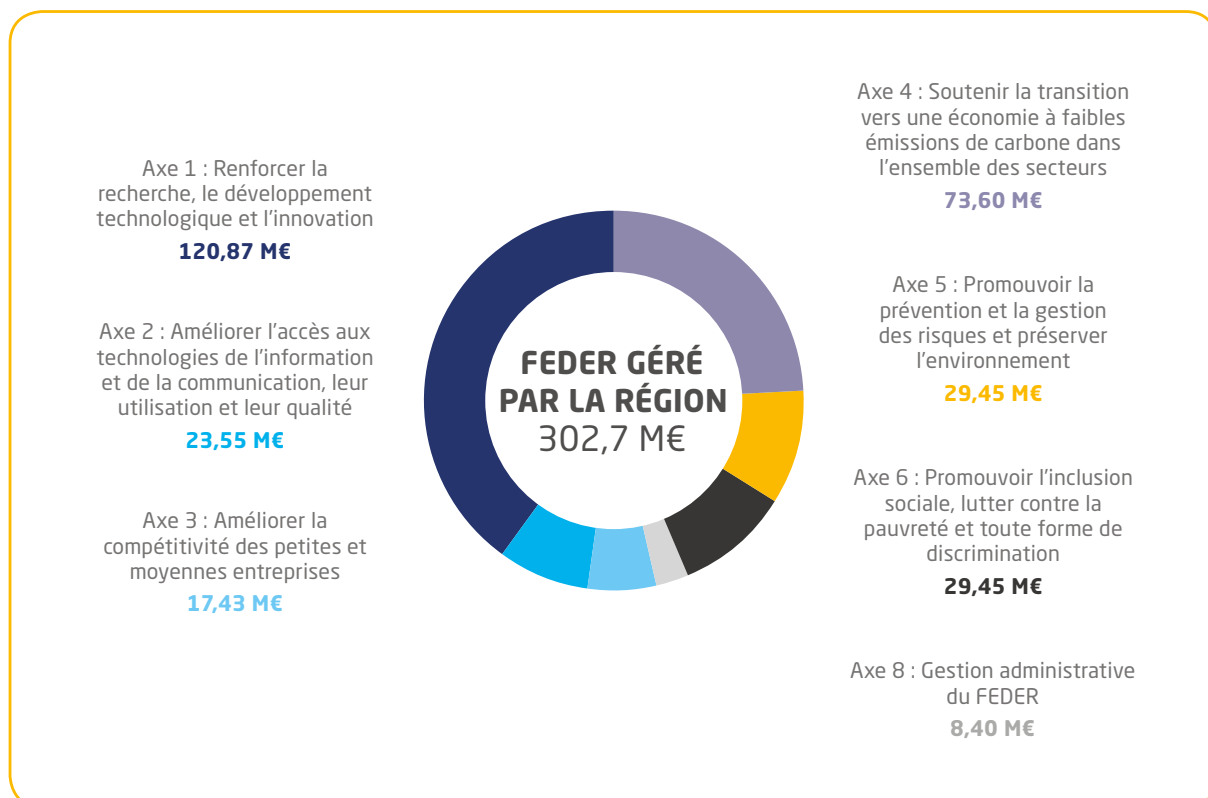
Axe 1 : Renforcer la recherche, le développement technologique et l'innovation
120,87 M€

Axe 2 : Améliorer l'accès aux technologies de l'information et de la communication, leur utilisation et leur qualité
23,55 M€

Axe 3 : Améliorer la compétitivité des petites et moyennes entreprises
17,43 M€

FEDER GÉRÉ PAR LA RÉGION
302,7 M€

Axe 4 : Soutenir la transition vers une économie à faibles émissions de carbone dans l'ensemble des secteurs
73,60 M€

Axe 5 : Promouvoir la prévention et la gestion des risques et préserver l'environnement
29,45 M€

Axe 6 : Promouvoir l'inclusion sociale, lutter contre la pauvreté et toute forme de discrimination
29,45 M€

Axe 8 : Gestion administrative du FEDER
8,40 M€